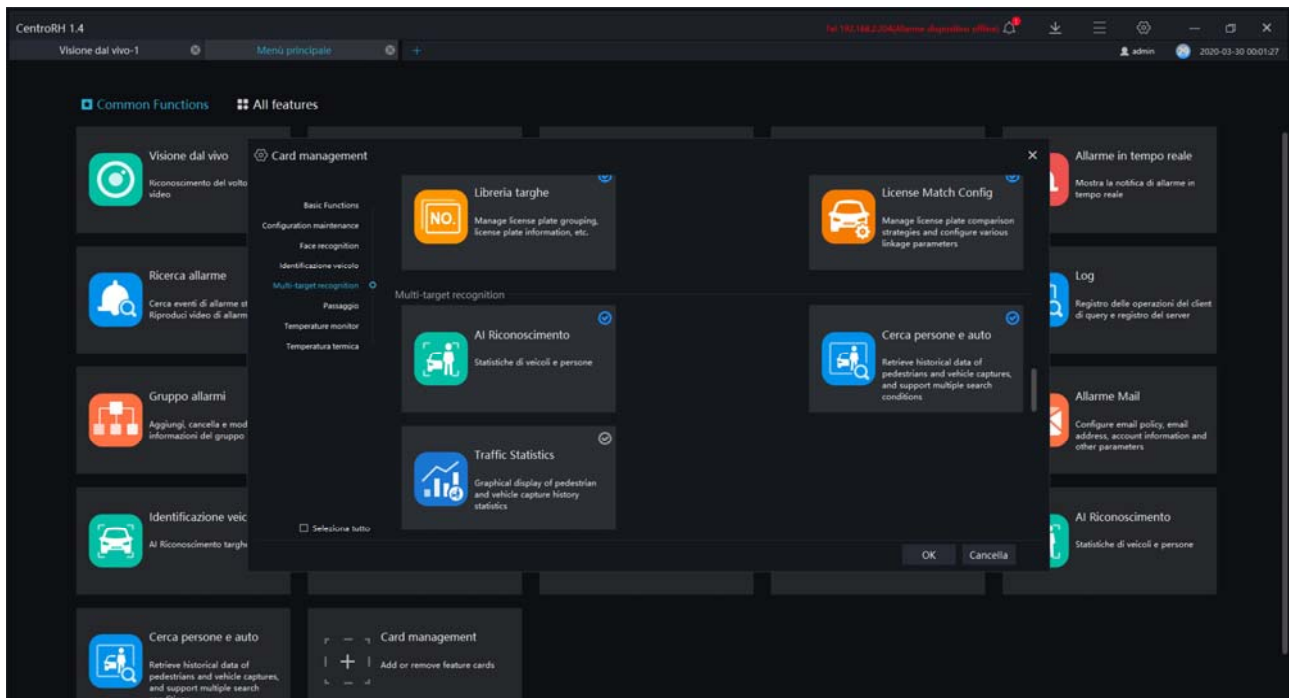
CentroRH 1.4

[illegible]

Visione dal vivo-1

Menù principale

+

admin

2020-03-30 00:01:27

Common Functions

All features

Visione dal vivo

Riconoscimento del volto video

Ricerca allarme

Cerca eventi di allarme st Riproduci video di allarm

Gruppo allarmi

Aggiungi, cancella e mod informazioni del gruppo

Identificazione veic

AI Riconoscimento targh

Cerca persone e auto

Retrieve historical data of pedestrians and vehicle captures, and support multiple search

Card management

Add or remove feature cards

Allarme in tempo reale

Mostra la notifica di allarme in tempo reale

Log

Registro delle operazioni del client di query e registro del server

Allarme Mail

Configure email policy, email address, account information and other parameters

AI Riconoscimento

Statistiche di veicoli e persone

Card management

Basic Functions

Configuration maintenance

Face recognition

Identificazione veicolo

Multi-target recognition

Passaggio

Temperature monitor

Temperatura termica

Libreria targhe

Manage license plate grouping, license plate information, etc.

License Match Config

Manage license plate comparison strategies and configure various linkage parameters

Multi-target recognition

AI Riconoscimento

Statistiche di veicoli e persone

Cerca persone e auto

Retrieve historical data of pedestrians and vehicle captures, and support multiple search conditions

Traffic Statistics

Graphical display of pedestrian and vehicle capture history statistics

Seleziona tutto

OK

Cancella